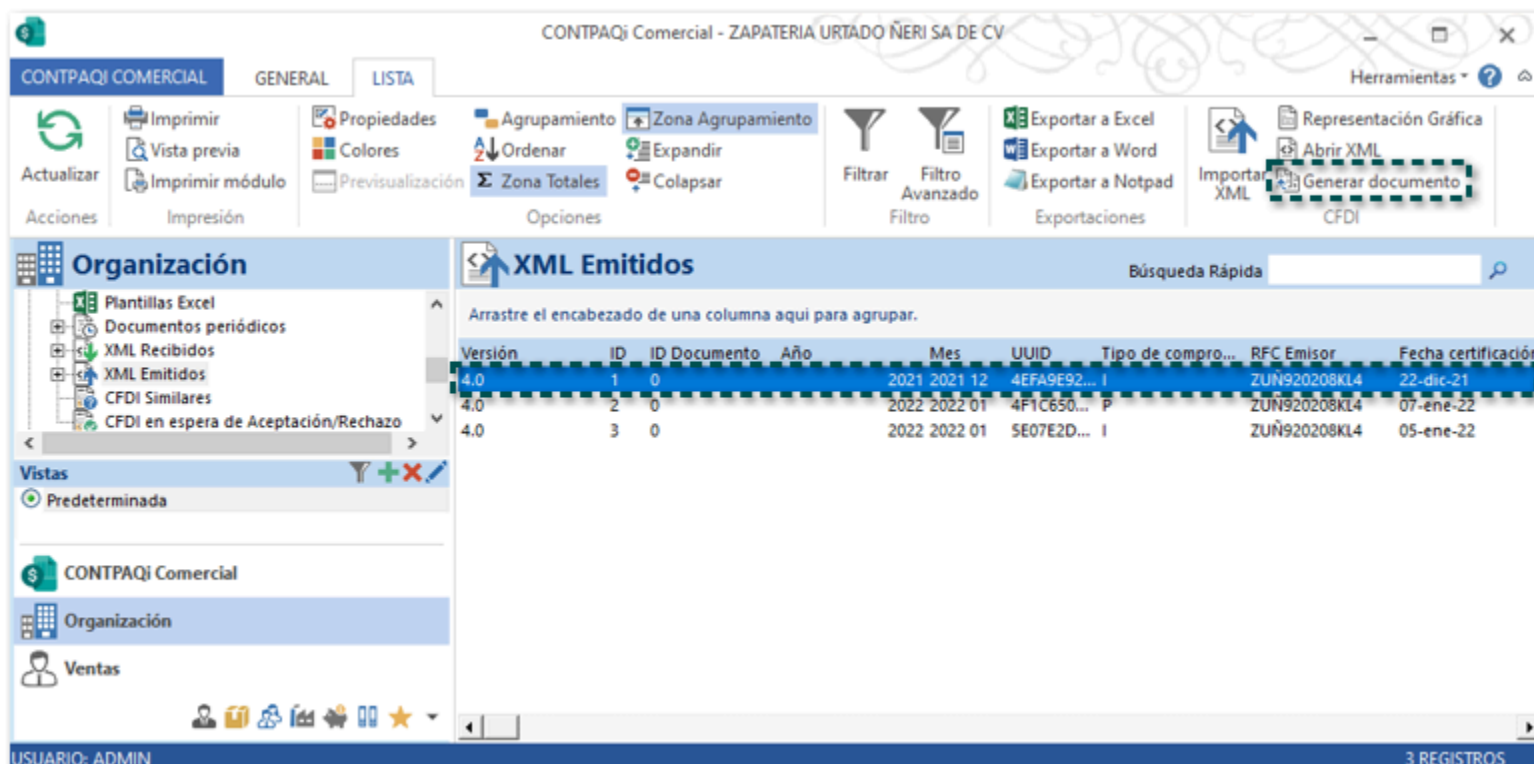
CONTPAQi Comercial - ZAPATERIA URTADO ÑERI SA DE CV

CONTPAQI COMERCIAL GENERAL LISTA

Herramientas

Actualizar
Acciones

Imprimir
Vista previa
Imprimir módulo
Impresión

Propiedades
Colores
Previsualización
Agrupamiento
Ordenar
Σ Zona Totales
Zona Agrupamiento
Expandir
Colapsar
Opciones

Filtrar
Filtro Avanzado
Filtro

Exportar a Excel
Exportar a Word
Exportar a Notpad
Exportaciones

Importar XML
Representación Gráfica
Abrir XML
Generar documento
CFDI

Organización

Plantillas Excel
Documentos periódicos
XML Recibidos
XML Emitidos
CFDI Similares
CFDI en espera de Aceptación/Rechazo

Vistas
Predeterminada

CONTPAQi Comercial
Organización
Ventas

XML Emitidos

Búsqueda Rápida

Arrastre el encabezado de una columna aqui para agrupar.

| Versión | ID | ID Documento | Año | Mes | UUID | Tipo de compro... | RFC Emisor | Fecha certificación |
|---|---|---|---|---|---|---|---|---|
| 4.0 | 1 | 0 | 2021 | 2021 12 | 4EFA9E92... | I | ZUÑ920208KL4 | 22-dic-21 |
| 4.0 | 2 | 0 | 2022 | 2022 01 | 4F1C650... | P | ZUÑ920208KL4 | 07-ene-22 |
| 4.0 | 3 | 0 | 2022 | 2022 01 | 5E07E2D... | I | ZUÑ920208KL4 | 05-ene-22 |

USUARIO: ADMIN
3 REGISTROS